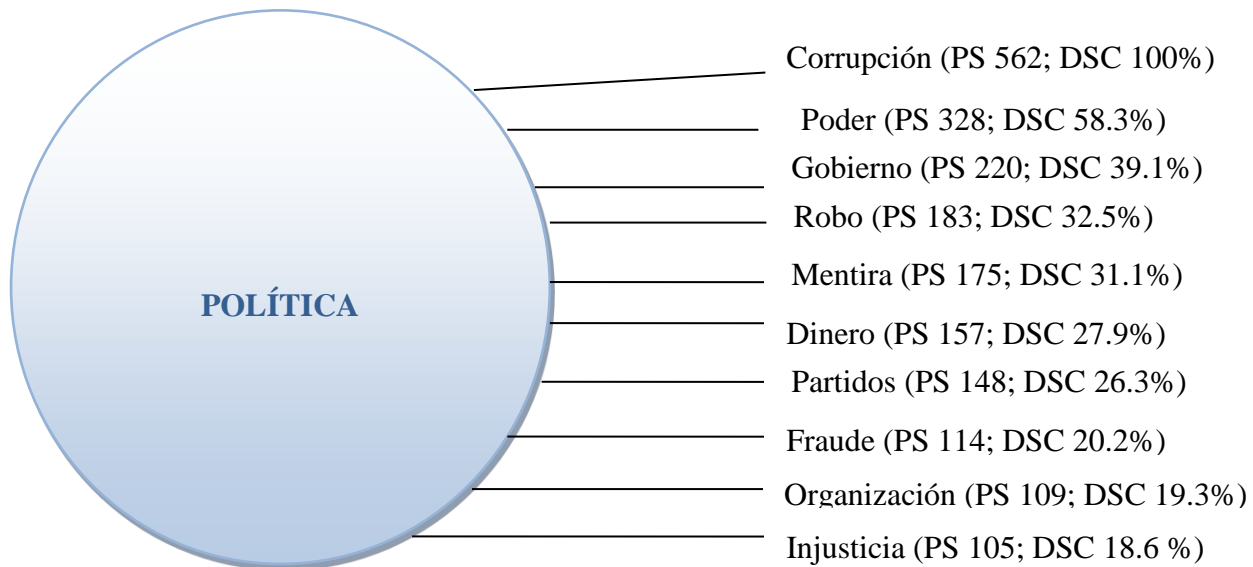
POLÍTICA

Corrupción (PS 562; DSC 100%)

Poder (PS 328; DSC 58.3%)

Gobierno (PS 220; DSC 39.1%)

Robo (PS 183; DSC 32.5%)

Mentira (PS 175; DSC 31.1%)

Dinero (PS 157; DSC 27.9%)

Partidos (PS 148; DSC 26.3%)

Fraude (PS 114; DSC 20.2%)

Organización (PS 109; DSC 19.3%)

Injusticia (PS 105; DSC 18.6 %)